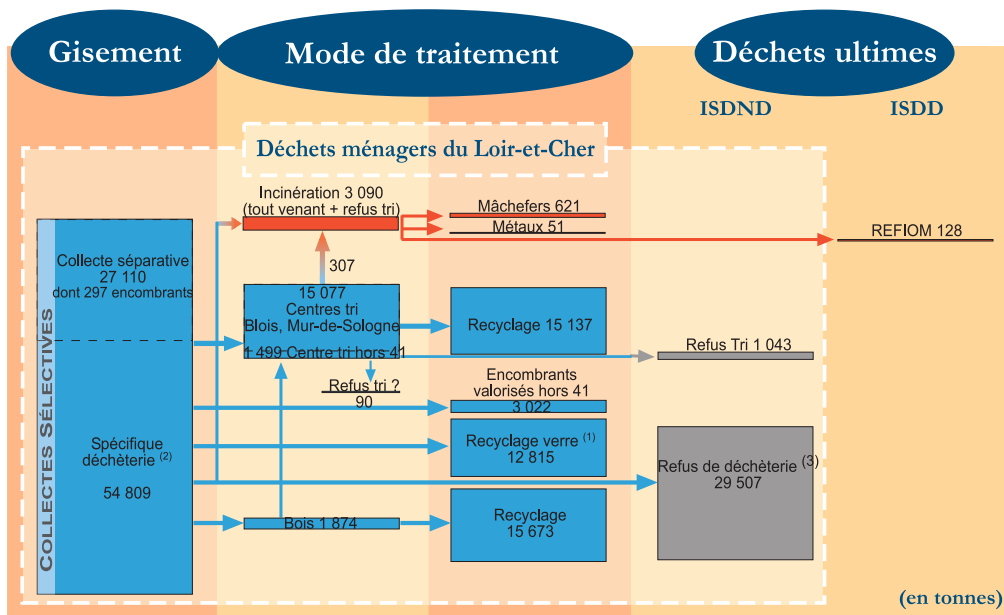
Gisement

Mode de traitement

Déchets ultimes

ISDND

ISDD

Déchets ménagers du Loir-et-Cher

COLLECTES SÉLECTIVES

Collecte séparative 27 110 dont 297 encombrants

Spécifique déchèterie $^{(2)}$

54 809

Incinération 3 090 (tout venant + refus tri)

307

15 077 Centres tri Blois, Mur-de-Sologne

1 499 Centre tri hors 41

Refus tri ? 90

Bois 1 874

Mâchefers 621

Métaux 51

Recyclage 15 137

Encombrants valorisés hors 41

3 022

Recyclage verre $^{(1)}$ 12 815

Recyclage 15 673

REFIOM 128

Refus Tri 1 043

Refus de déchèterie $^{(3)}$ 29 507

(en tonnes)